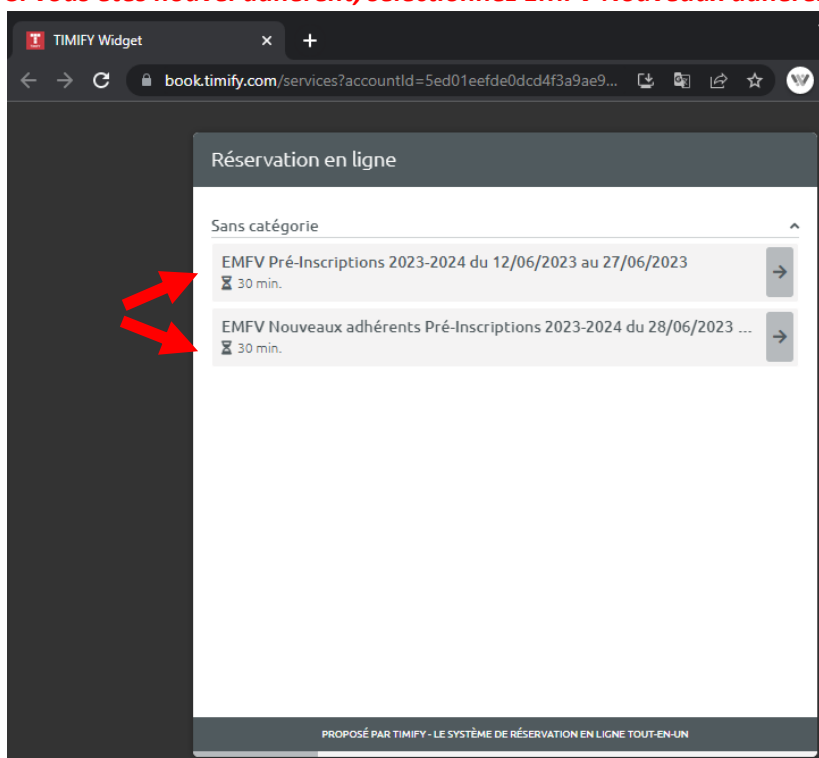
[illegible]

TIMIFY Widget

book.timify.com/services?accountId=5ed01eefde0dcd4f3a9ae9...

Réservation en ligne

Sans catégorie

EMFV Pré-Inscriptions 2023-2024 du 12/06/2023 au 27/06/2023
30 min.

EMFV Nouveaux adhérents Pré-Inscriptions 2023-2024 du 28/06/2023 ...
30 min.

PROPOSÉ PAR TIMIFY - LE SYSTÈME DE RÉSERVATION EN LIGNE TOUT-EN-UN